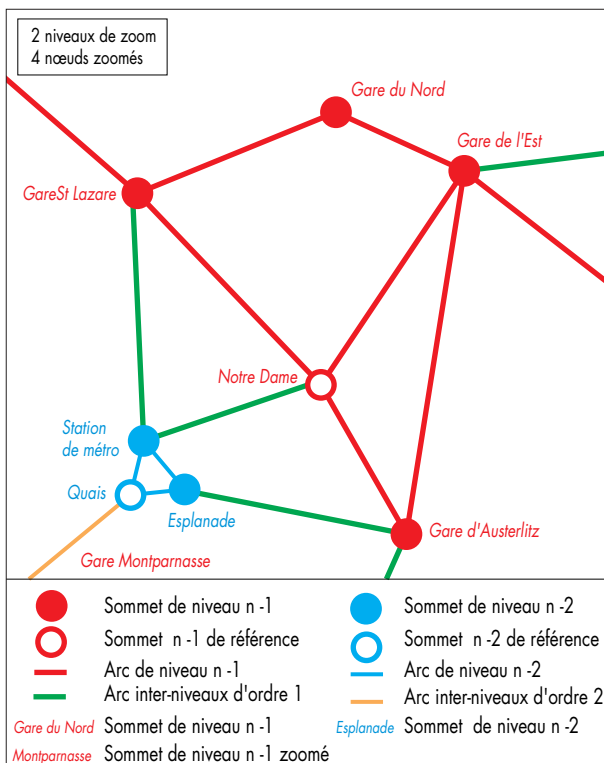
2 niveaux de zoom
4 nœuds zoomés

Gare du Nord
Gare de l'Est
GareSt Lazare
Notre Dame
Station de métro
Quais
Esplanade
Gare d'Austerlitz
Gare Montparnasse

Sommet de niveau n -1
Sommet n -1 de référence
Arc de niveau n -1
Arc inter-niveaux d'ordre 1
Gare du Nord Sommet de niveau n -1
Montparnasse Sommet de niveau n -1 zoomé

Sommet de niveau n -2
Sommet n -2 de référence
Arc de niveau n -2
Arc inter-niveaux d'ordre 2
Esplanade Sommet de niveau n -2